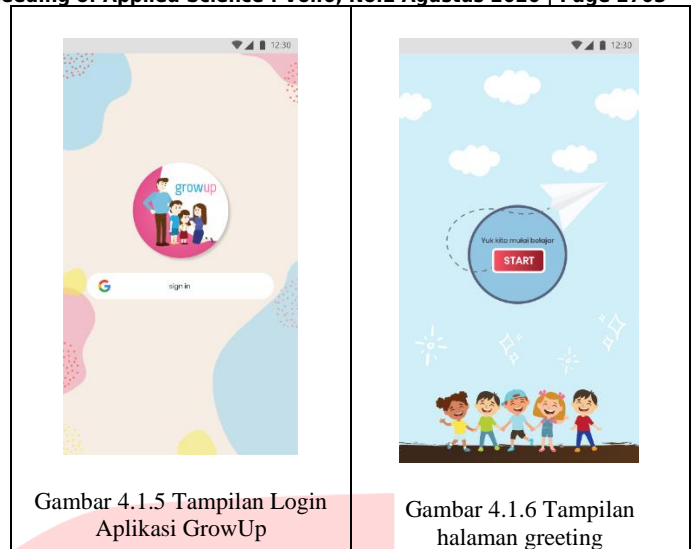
eeding of Applied Science : Vol.6, No.2 Agustus 2020 | Page 1783

| 12:30 growup G sign in | 12:30 Yuk kita mulai belajar START |
|---|---|
| Gambar 4.1.5 Tampilan Login Aplikasi GrowUp | Gambar 4.1.6 Tampilan halaman greeting |